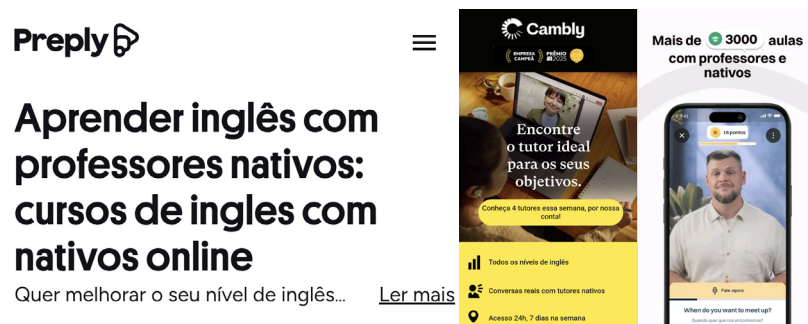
Preply

Aprender inglês com professores nativos: cursos de ingles com nativos online

Quer melhorar o seu nível de inglês...

Ler mais

Cambly

EMPRESA CAMPEÃ

PRÊMIO 2025

Encontre o tutor ideal para os seus objetivos.

Conheça 4 tutores essa semana, por nossa conta!

Todos os níveis de inglês

Conversas reais com tutores nativos

Acesso 24h, 7 dias na semana

Mais de 3000 aulas com professores e nativos

18 pontos

Fale agora

When do you want to meet up?

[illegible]